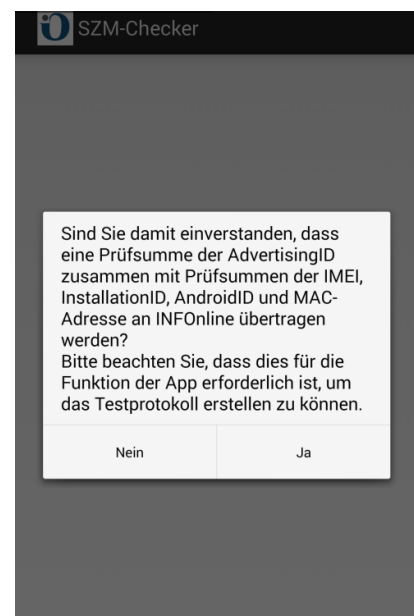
SZM-Checker

Sind Sie damit einverstanden, dass eine Prüfsumme der AdvertisingID zusammen mit Prüfsummen der IMEI, InstallationID, AndroidID und MAC-Adresse an INFOnline übertragen werden?
Bitte beachten Sie, dass dies für die Funktion der App erforderlich ist, um das Testprotokoll erstellen zu können.

Nein

Ja